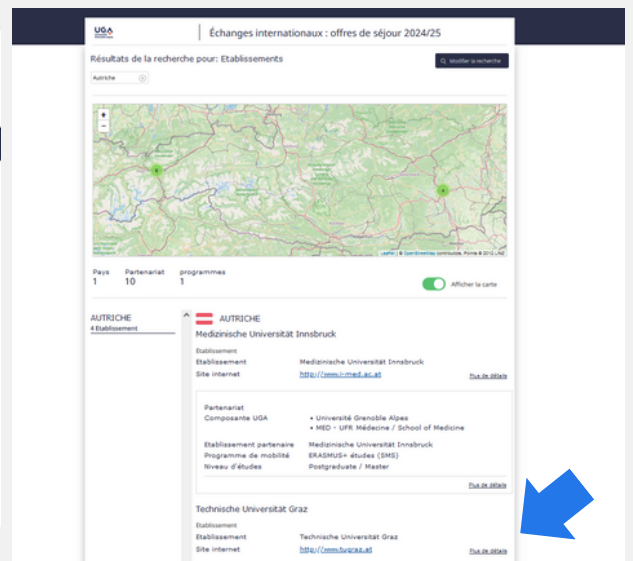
UGA

Échanges internationaux : offres de séjour 2024/25

Résultats de la recherche pour: Etablissements

Modifier la recherche

Autriche

+
−

4

4

Leaflet | © OpenStreetMap contributors, Pôvre © 2012 LINZ

Pays
1

Partenariat
10

programmes
1

Afficher la carte

AUTRICHE
4 Etablissement

AUTRICHE

Medizinische Universität Innsbruck

Etablissement

Etablissement Medizinische Universität Innsbruck

Site internet http://www.i-med.ac.at

Plus de détails

Partenariat

Composante UGA • Université Grenoble Alpes
• MED - UFR Médecine / School of Medicine

Etablissement partenaire Medizinische Universität Innsbruck

Programme de mobilité ERASMUS+ études (SMS)

Niveau d'études Postgraduate / Master

Plus de détails

Technische Universität Graz

Etablissement

Etablissement Technische Universität Graz

Site internet http://www.tugraz.at

Plus de détails